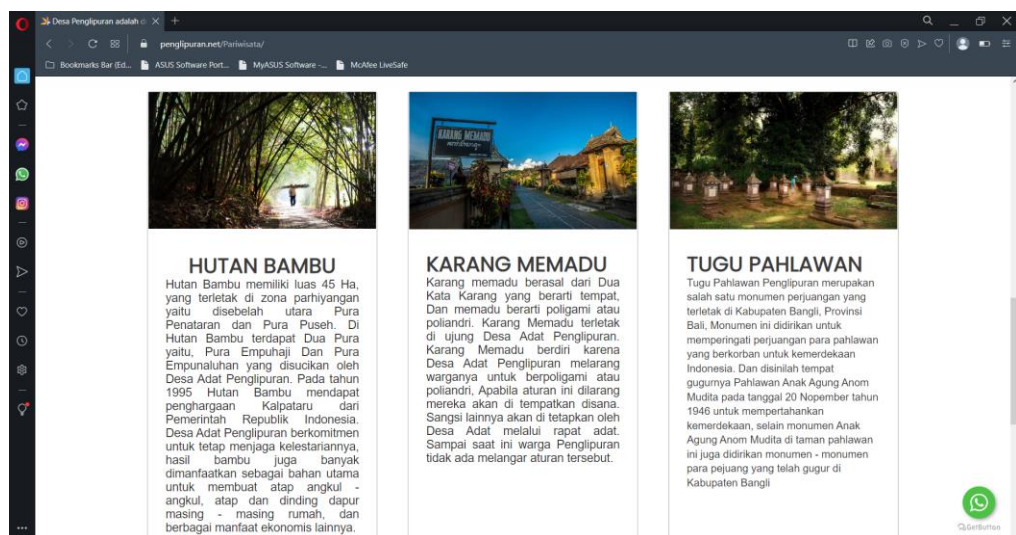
Desa Penglipuran adalah d ×

penglipuran.net/Pariwisata/

Bookmarks Bar (Ed... ASUS Software Port... MyASUS Software -... McAfee LiveSafe

KARANG MEMADU

HUTAN BAMBU

Hutan Bambu memiliki luas 45 Ha, yang terletak di zona parhiyangan yaitu disebelah utara Pura Penataran dan Pura Puseh. Di Hutan Bambu terdapat Dua Pura yaitu, Pura Empuhaji Dan Pura Empunaluhan yang disucikan oleh Desa Adat Penglipuran. Pada tahun 1995 Hutan Bambu mendapat penghargaan Kalpataru dari Pemerintah Republik Indonesia. Desa Adat Penglipuran berkomitmen untuk tetap menjaga kelestariannya, hasil bambu juga banyak dimanfaatkan sebagai bahan utama untuk membuat atap angkul - angkul, atap dan dinding dapur masing - masing rumah, dan berbagai manfaat ekonomis lainnya.

KARANG MEMADU

Karang memadu berasal dari Dua Kata Karang yang berarti tempat, Dan memadu berarti poligami atau poliandri. Karang Memadu terletak di ujung Desa Adat Penglipuran. Karang Memadu berdiri karena Desa Adat Penglipuran melarang warganya untuk berpoligami atau poliandri, Apabila aturan ini dilarang mereka akan di tempatkan disana. Sangsi lainnya akan di tetapkan oleh Desa Adat melalui rapat adat. Sampai saat ini warga Penglipuran tidak ada melangar aturan tersebut.

TUGU PAHLAWAN

Tugu Pahlawan Penglipuran merupakan salah satu monumen perjuangan yang terletak di Kabupaten Bangli, Provinsi Bali, Monumen ini didirikan untuk memperingati perjuangan para pahlawan yang berkorban untuk kemerdekaan Indonesia. Dan disinilah tempat gugurnya Pahlawan Anak Agung Anom Mudita pada tanggal 20 Nopember tahun 1946 untuk mempertahankan kemerdekaan, selain monumen Anak Agung Anom Mudita di taman pahlawan ini juga didirikan monumen - monumen para pejuang yang telah gugur di Kabupaten Bangli

GetButton